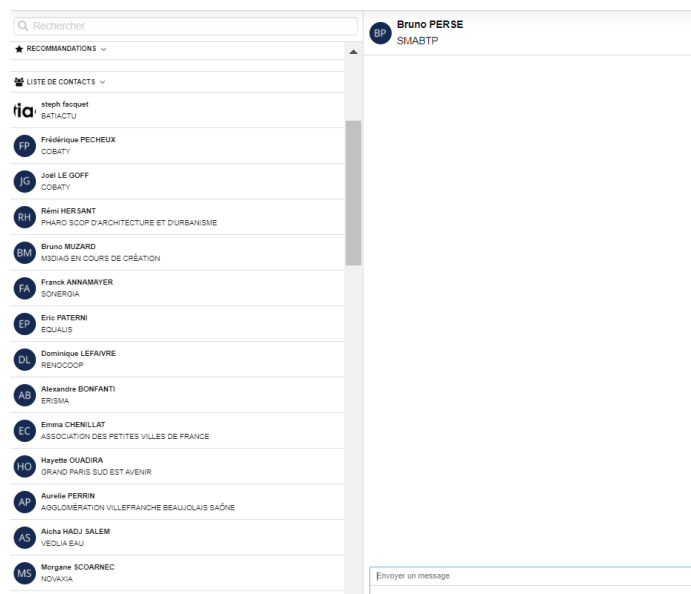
Rechercher

RECOMMANDATIONS

LISTE DE CONTACTS

tia steph facquet
BATIACTU

FP Frédérique PECHEUX
COBATY

JG Joël LE GOFF
COBATY

RH Rémi HERSANT
PHARO SCOP D'ARCHITECTURE ET D'URBANISME

BM Bruno MUZARD
M3DIAG EN COURS DE CRÉATION

FA Franck ANNAMAYER
SONERGIA

EP Eric PATERNI
EQUALIS

DL Dominique LEFAIVRE
RENOCOOP

AB Alexandre BONFANTI
ERISMA

EC Emma CHENILLAT
ASSOCIATION DES PETITES VILLES DE FRANCE

HO Hayette OUADIRA
GRAND PARIS SUD EST AVENIR

AP Aurelie PERRIN
AGGLOMÉRATION VILLEFRANCHE BEAUJOLAIS SAÔNE

AS Aicha HADJ SALEM
VEOLIA EAU

MS Morgane SCOARNEC
NOVAXIA

BP Bruno PERSE
SMABTP

Envoyer un message